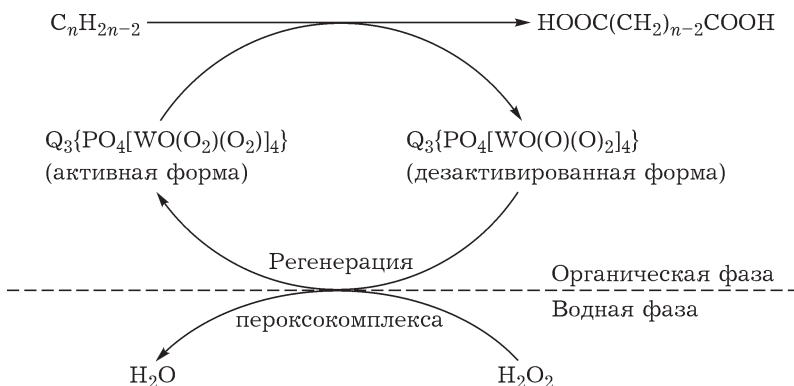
$C_nH_{2n-2}$ → $HOOC(CH_2)_{n-2}COOH$

$Q_3\{PO_4[WO(O_2)(O_2)]_4\}$
(активная форма)

$Q_3\{PO_4[WO(O)(O)_2]_4\}$
(дезактивированная форма)

Регенерация

Органическая фаза

Водная фаза

пероксокомплекса

$H_2O$

$H_2O_2$